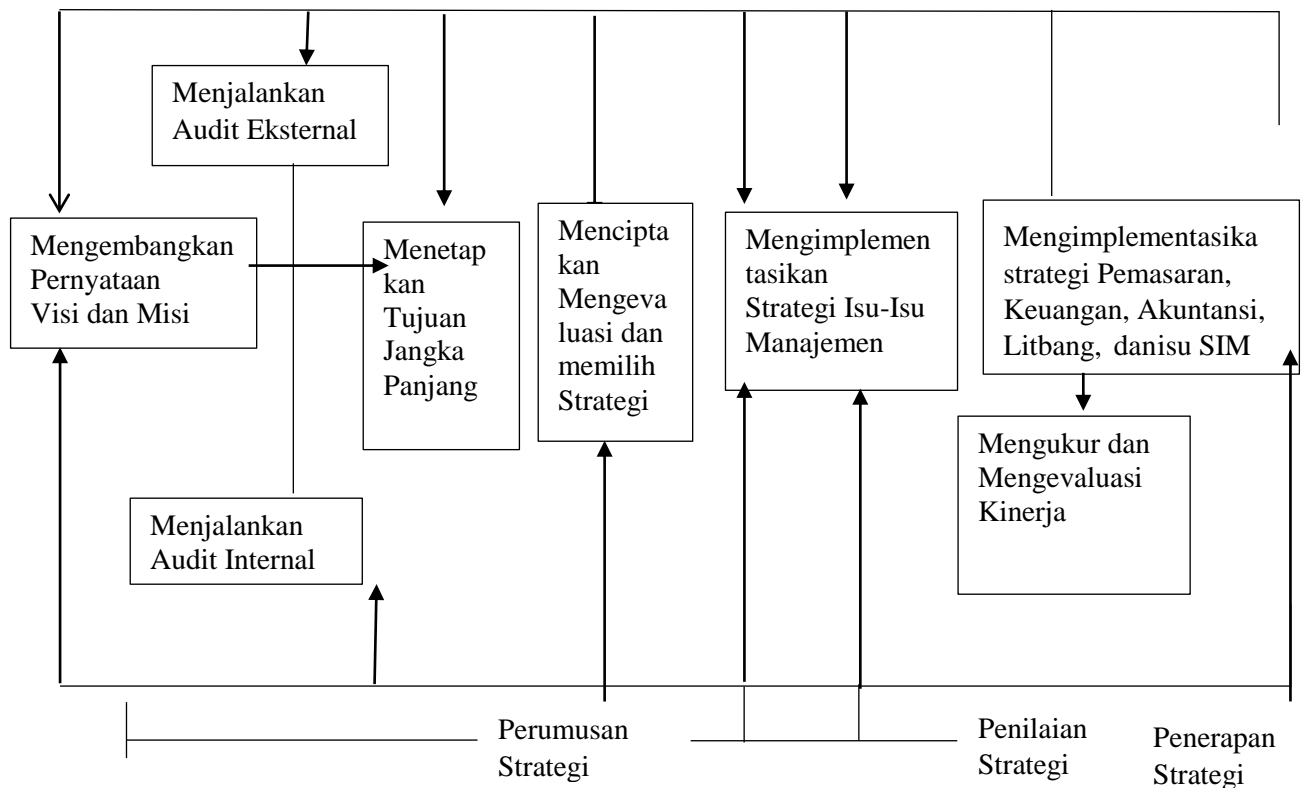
Menjalankan Audit Eksternal

Mengembangkan Pernyataan Visi dan Misi

Menetapkan Tujuan Jangka Panjang

Mencipta kan Mengeva luasi dan memilih Strategi

Mengimplemen tasikan Strategi Isu-Isu Manajemen

Mengimplementasika strategi Pemasaran, Keuangan, Akuntansi, Litbang, danisu SIM

Mengukur dan Mengevaluasi Kinerja

Menjalankan Audit Internal

Perumusan Strategi

Penilaian Strategi

Penerapan Strategi